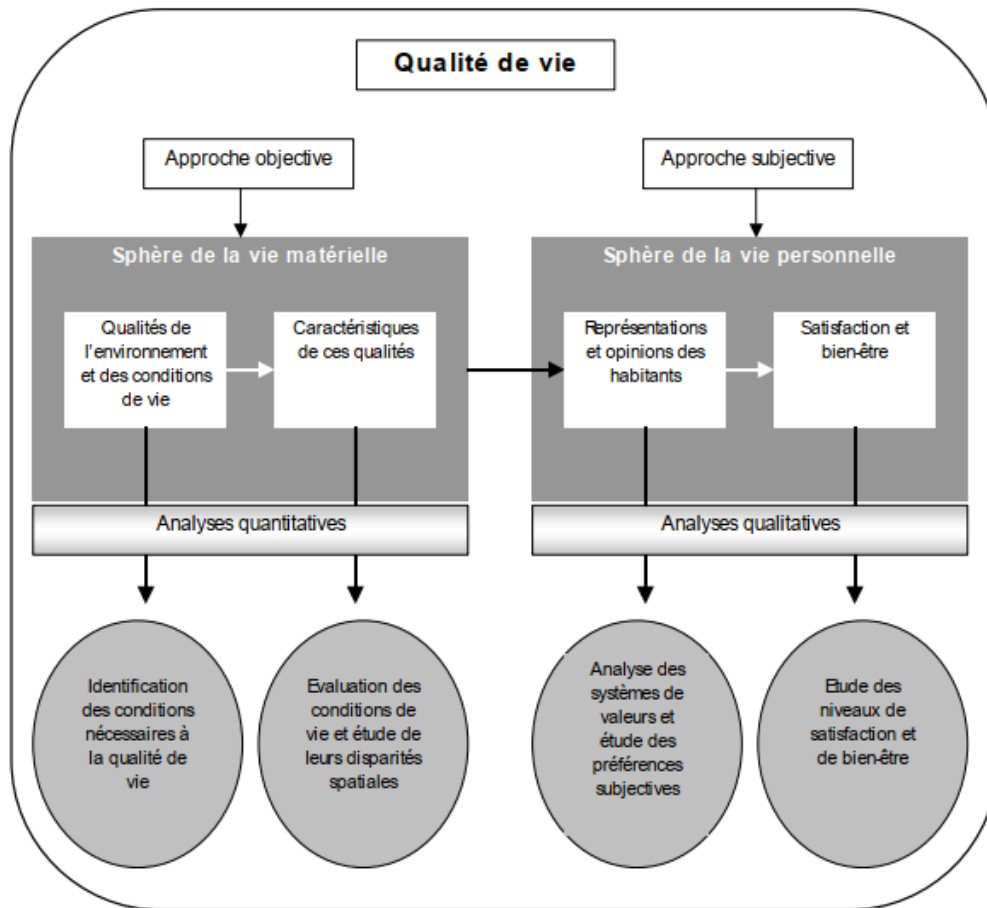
Qualité de vie

Approche objective

Approche subjective

Sphère de la vie matérielle

Sphère de la vie personnelle

Qualités de l'environnement et des conditions de vie

Caractéristiques de ces qualités

Représentations et opinions des habitants

Satisfaction et bien-être

Analyses quantitatives

Analyses qualitatives

Identification des conditions nécessaires à la qualité de vie

Evaluation des conditions de vie et étude de leurs disparités spatiales

Analyse des systèmes de valeurs et étude des préférences subjectives

Etude des niveaux de satisfaction et de bien-être